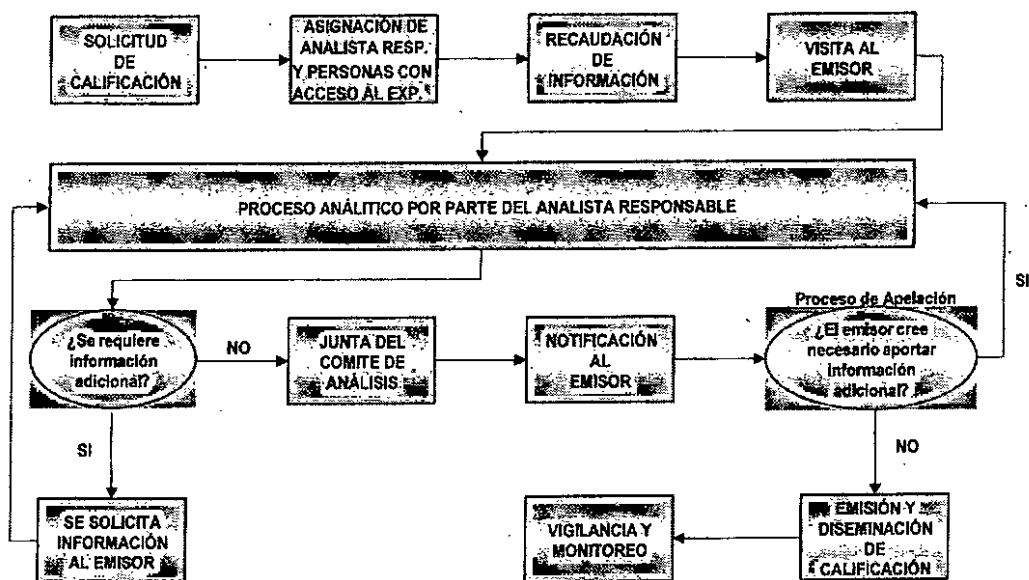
SOLICITUD DE CALIFICACIÓN

ASIGNACIÓN DE ANALISTA RESP. Y PERSONAS CON ACCESO AL EXP.

RECAUDACIÓN DE INFORMACIÓN

VISITA AL EMISOR

PROCESO ANÁLITICO POR PARTE DEL ANALISTA RESPONSABLE

¿Se requiere información adicional?

NO

JUNTA DEL COMITE DE ANÁLISIS

NOTIFICACIÓN AL EMISOR

Proceso de Apelación

¿El emisor cree necesario aportar información adicional?

SI

SI

SE SOLICITA INFORMACIÓN AL EMISOR

NO

VIGILANCIA Y MONITOREO

EMISIÓN Y DISEMINACIÓN DE CALIFICACIÓN